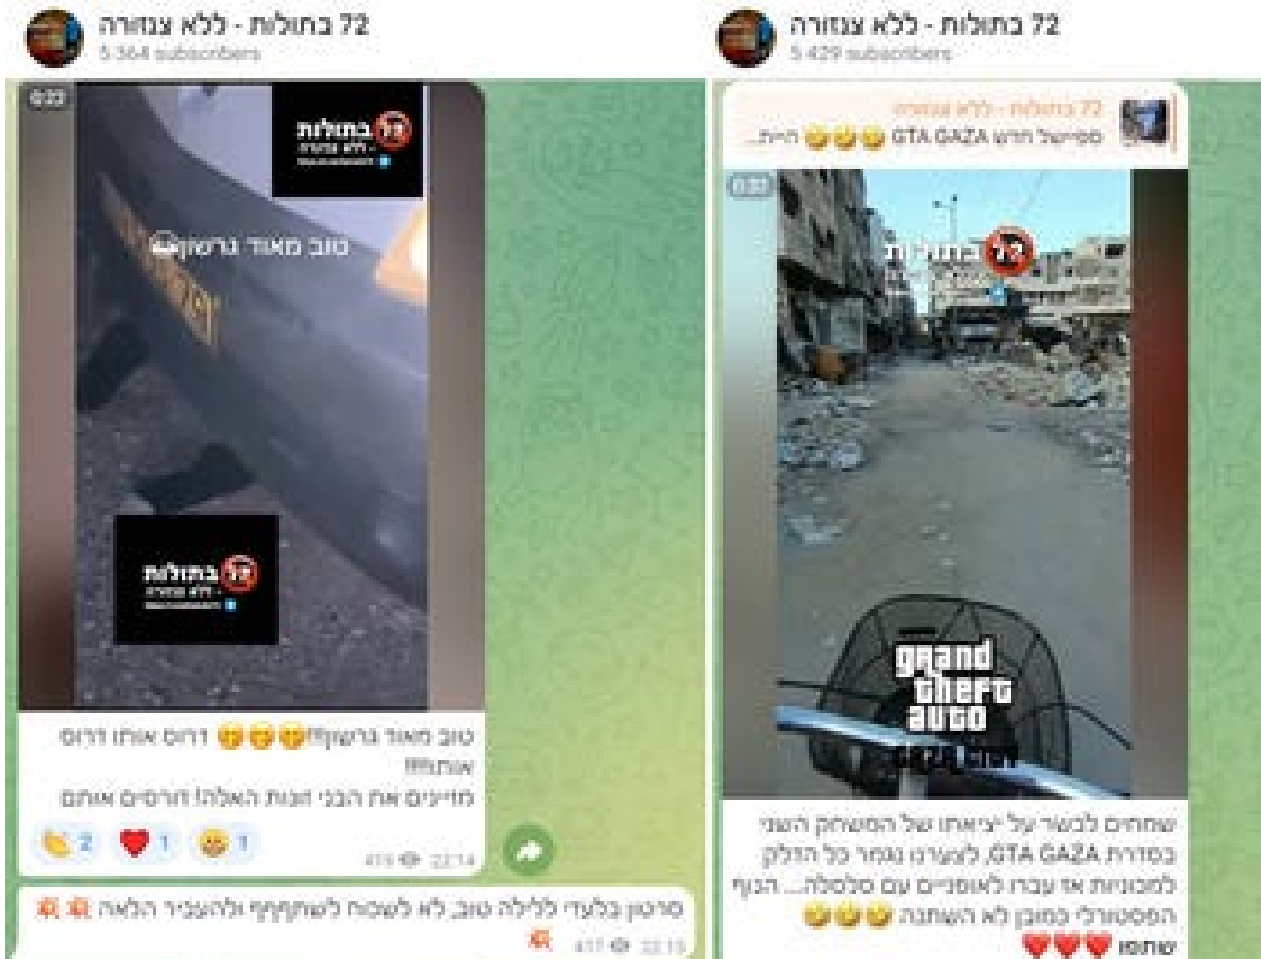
72 בתולות - ללא צנזורה
5 364 subscribers

0:22

72 בתולות - ללא צנזורה

טוב מאוד גרשון

72 בתולות - ללא צנזורה

טוב מאוד גרשון!!! 😂😂😂 דרוס אותו דרוס אותו!!!!
מדיים את הבני זונות האלה! דורסים אותם

👏 2 ❤️ 1 😂 1

419 👁 22:14

סרטון בלעדי ללילה טוב, לא לשכוח לשתף ולהעביר הלאה 💥💥
💥 417 👁 22:15

72 בתולות - ללא צנזורה
5 429 subscribers

72 בתולות - ללא צנזורה
ספיישל חרש GTA GAZA 😂😂😂 הייתה...

0:22

72 בתולות

grand theft auto

שמחים לבשר על יציאתו של המשחק השני בסדרת GTA GAZA, לצערנו נגמר כל הדלק למכוניות אז עברו לאופניים עם סלסלה.... הנוף הפסטורלי כמובן לא השתנה 😂😂😂
שתפו ❤️❤️❤️